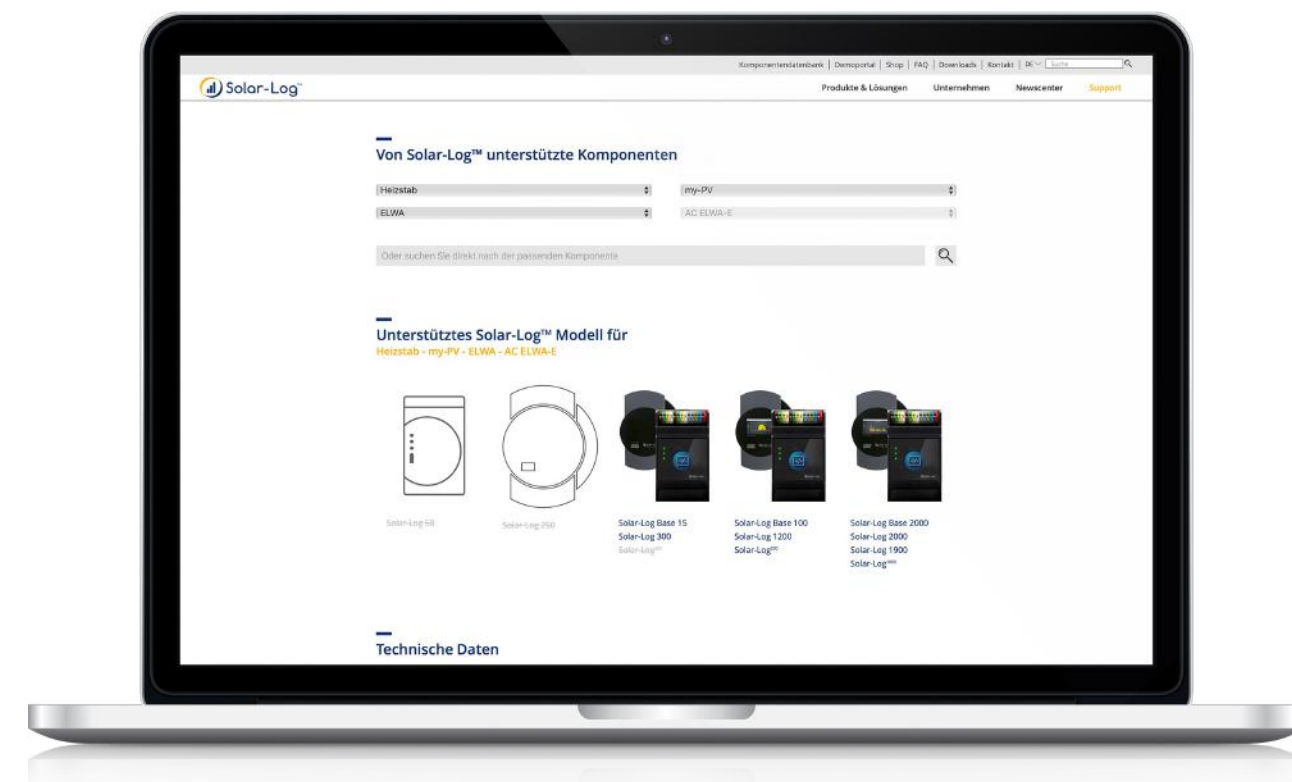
Komponentendatenbank | Demoportal | Shop | FAQ | Downloads | Kontakt | DE Suche

Solar-Log™

Produkte & Lösungen Unternehmen Newscenter Support

Von Solar-Log™ unterstützte Komponenten

Heizstab
my-PV
ELWA
AC ELWA-E

Oder suchen Sie direkt nach der passenden Komponente

Unterstütztes Solar-Log™ Modell für
Heizstab - my-PV - ELWA - AC ELWA-E

Solar-Log 50

Solar-Log 250

Solar-Log Base 15
Solar-Log 300
Solar-Log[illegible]

Solar-Log Base 100
Solar-Log 1200
Solar-Log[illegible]

Solar-Log Base 2000
Solar-Log 2000
Solar-Log 1900
Solar-Log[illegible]

Technische Daten